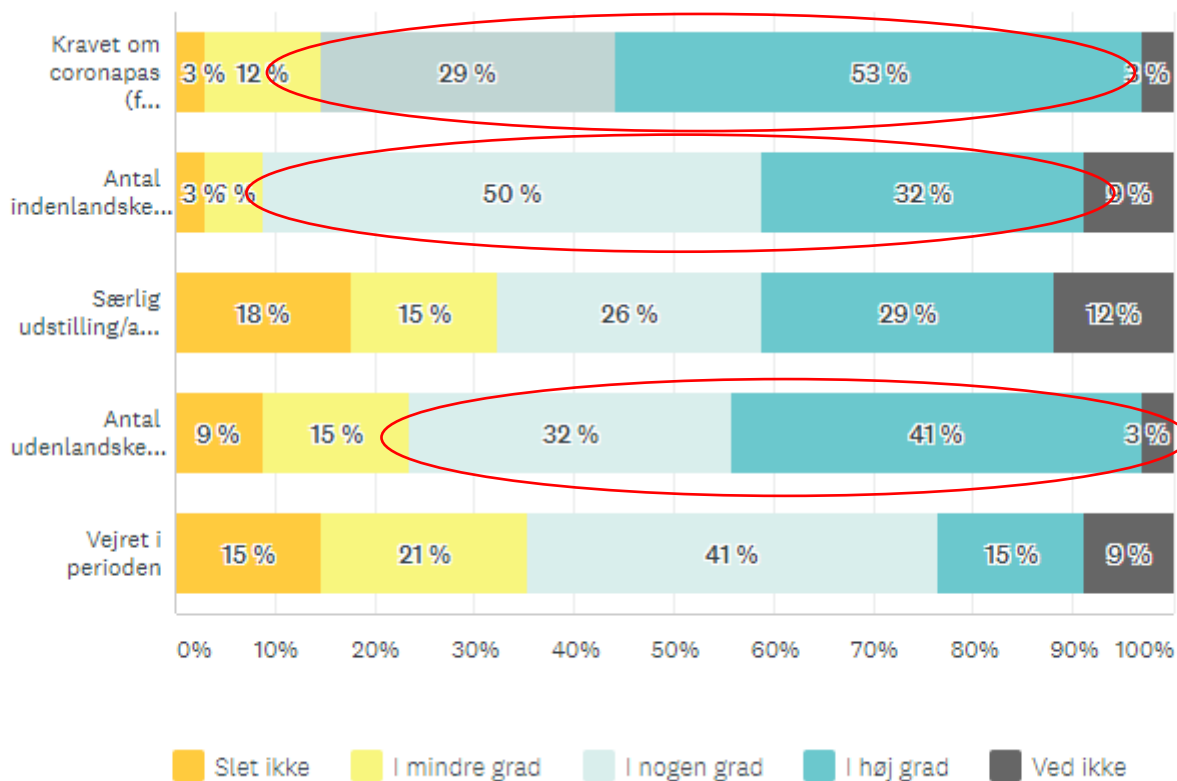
Kravet om coronapas (f...
3 % 12 % 29 % 53 % 3 %

Antal indenlandske...
3 % % 50 % 32 % 9 %

Særlig udstilling/a...
18 % 15 % 26 % 29 % 12 %

Antal udenlandske...
9 % 15 % 32 % 41 % 3 %

Vejret i perioden
15 % 21 % 41 % 15 % 9 %

0% 10% 20% 30% 40% 50% 60% 70% 80% 90% 100%

Slet ikke I mindre grad I nogen grad I høj grad Ved ikke